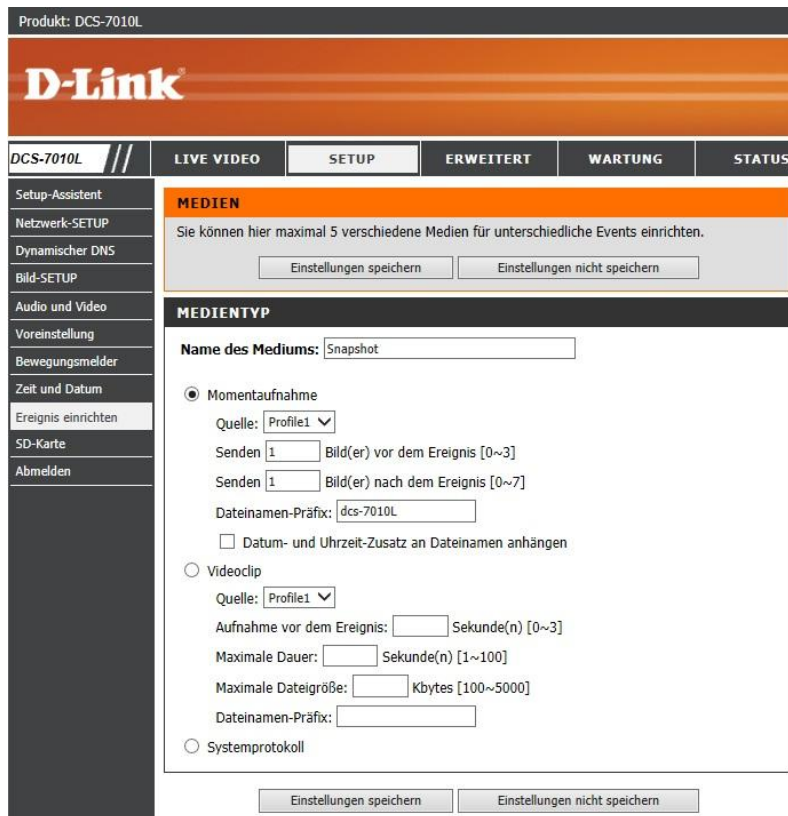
Produkt: DCS-7010L

D-Link

DCS-7010L
LIVE VIDEO
SETUP
ERWEITERT
WARTUNG
STATUS

Setup-Assistent
Netzwerk-SETUP
Dynamischer DNS
Bild-SETUP
Audio und Video
Voreinstellung
Bewegungsmelder
Zeit und Datum
Ereignis einrichten
SD-Karte
Abmelden

MEDIEN
Sie können hier maximal 5 verschiedene Medien für unterschiedliche Events einrichten.
Einstellungen speichern
Einstellungen nicht speichern

MEDIENTYP
Name des Mediums: Snapshot

Momentaufnahme
Quelle: Profile1
Senden 1 Bild(er) vor dem Ereignis [0~3]
Senden 1 Bild(er) nach dem Ereignis [0~7]
Dateinamen-Präfix: dcs-7010L
Datum- und Uhrzeit-Zusatz an Dateinamen anhängen

Videoclip
Quelle: Profile1
Aufnahme vor dem Ereignis: Sekunde(n) [0~3]
Maximale Dauer: Sekunde(n) [1~100]
Maximale Dateigröße: Kbytes [100~5000]
Dateinamen-Präfix:

Systemprotokoll

Einstellungen speichern
Einstellungen nicht speichern